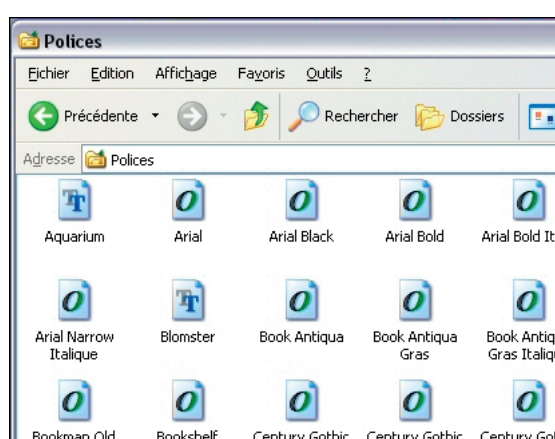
Polices

Fichier Edition Affichage Favoris Outils ?

Précédente Rechercher Dossiers

Adresse Polices

Aquarium
Arial
Arial Black
Arial Bold
Arial Bold It

Arial Narrow Italique
Blomster
Book Antiqua
Book Antiqua Gras
Book Antiq Gras Italiq

Bookman Old
Bookshelf
Century Gothic
Century Gothic
Century Go